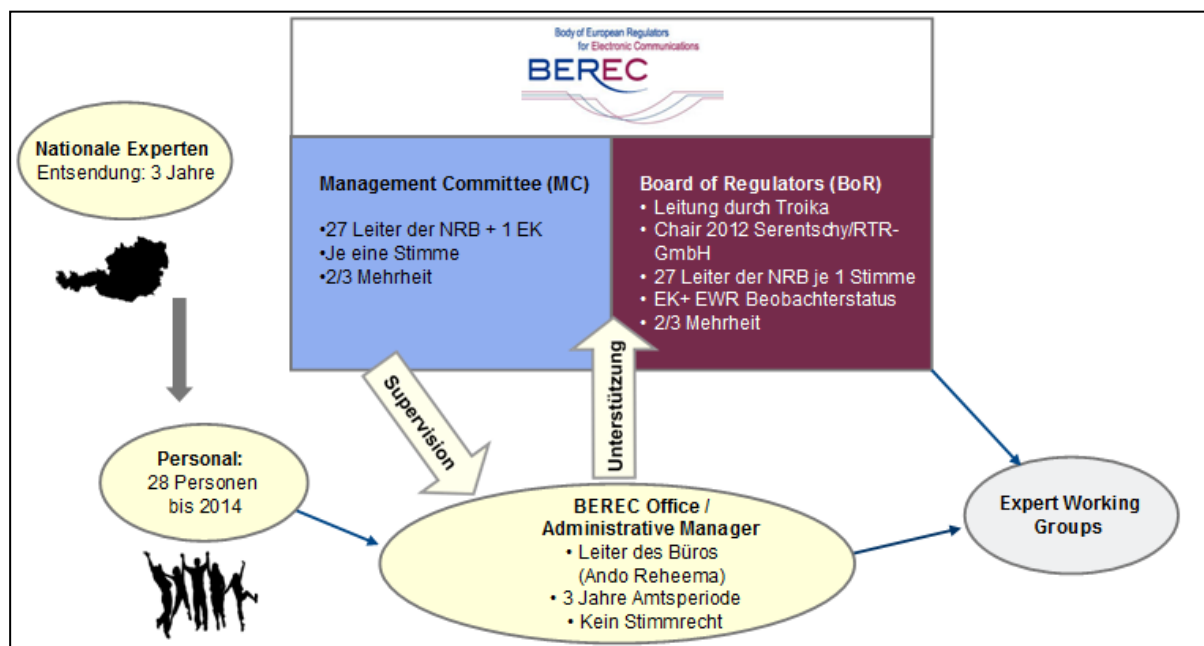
Body of European Regulators for Electronic Communications
BEREC

Nationale Experten
Entsendung: 3 Jahre

Management Committee (MC)
•27 Leiter der NRB + 1 EK
•Je eine Stimme
•2/3 Mehrheit

Board of Regulators (BoR)
• Leitung durch Troika
• Chair 2012 Serentschy/RTR-GmbH
• 27 Leiter der NRB je 1 Stimme
• EK+ EWR Beobachterstatus
• 2/3 Mehrheit

Supervision

Unterstützung

Personal:
28 Personen
bis 2014

BEREC Office / Administrative Manager
• Leiter des Büros (Ando Reheema)
• 3 Jahre Amtsperiode
• Kein Stimmrecht

Expert Working Groups